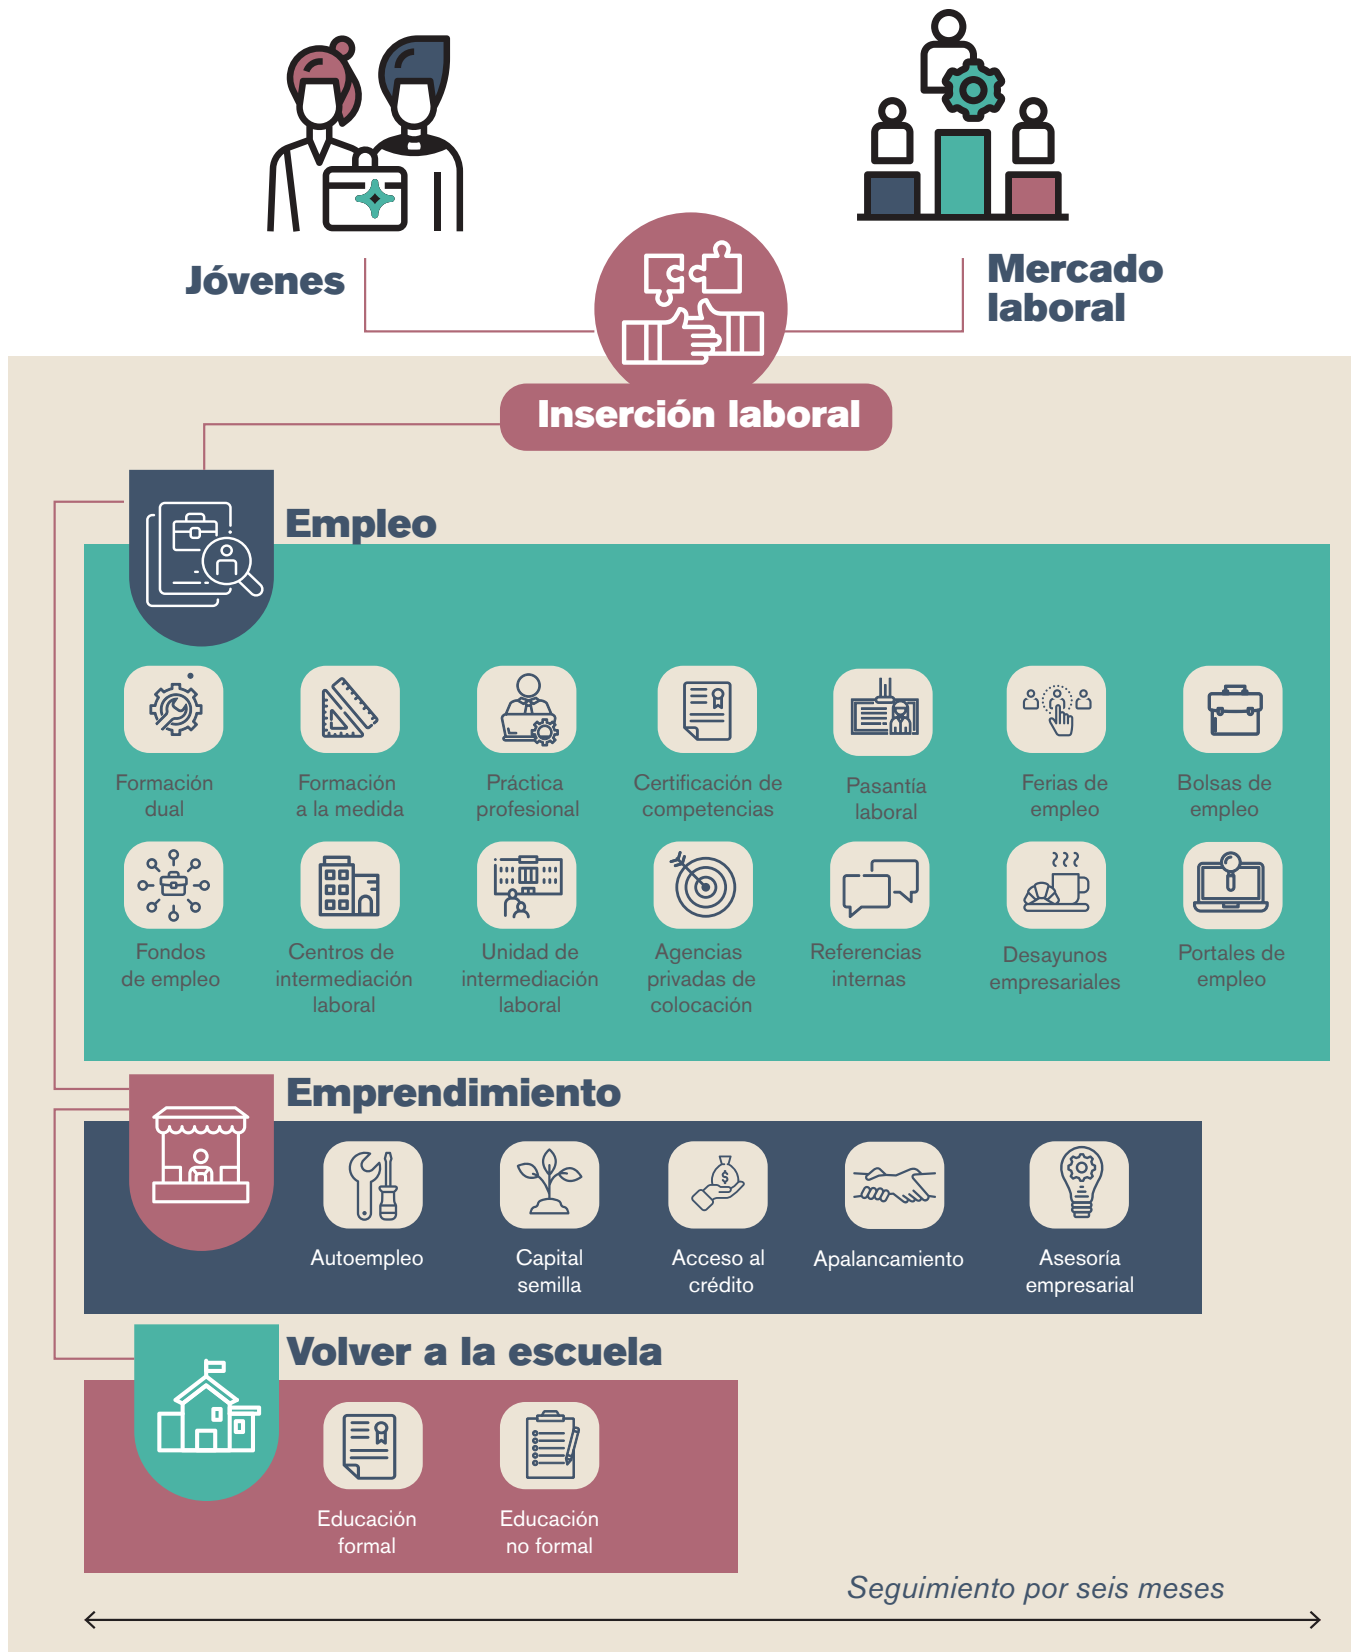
Jóvenes

Mercado laboral

Inserción laboral

Empleo

Formación dual

Formación a la medida

Práctica profesional

Certificación de competencias

Pasantía laboral

Ferias de empleo

Bolsas de empleo

Fondos de empleo

Centros de intermediación laboral

Unidad de intermediación laboral

Agencias privadas de colocación

Referencias internas

Desayunos empresariales

Portales de empleo

Emprendimiento

Autoempleo

Capital semilla

Acceso al crédito

Apalancamiento

Asesoría empresarial

Volver a la escuela

Educación formal

Educación no formal

Seguimiento por seis meses